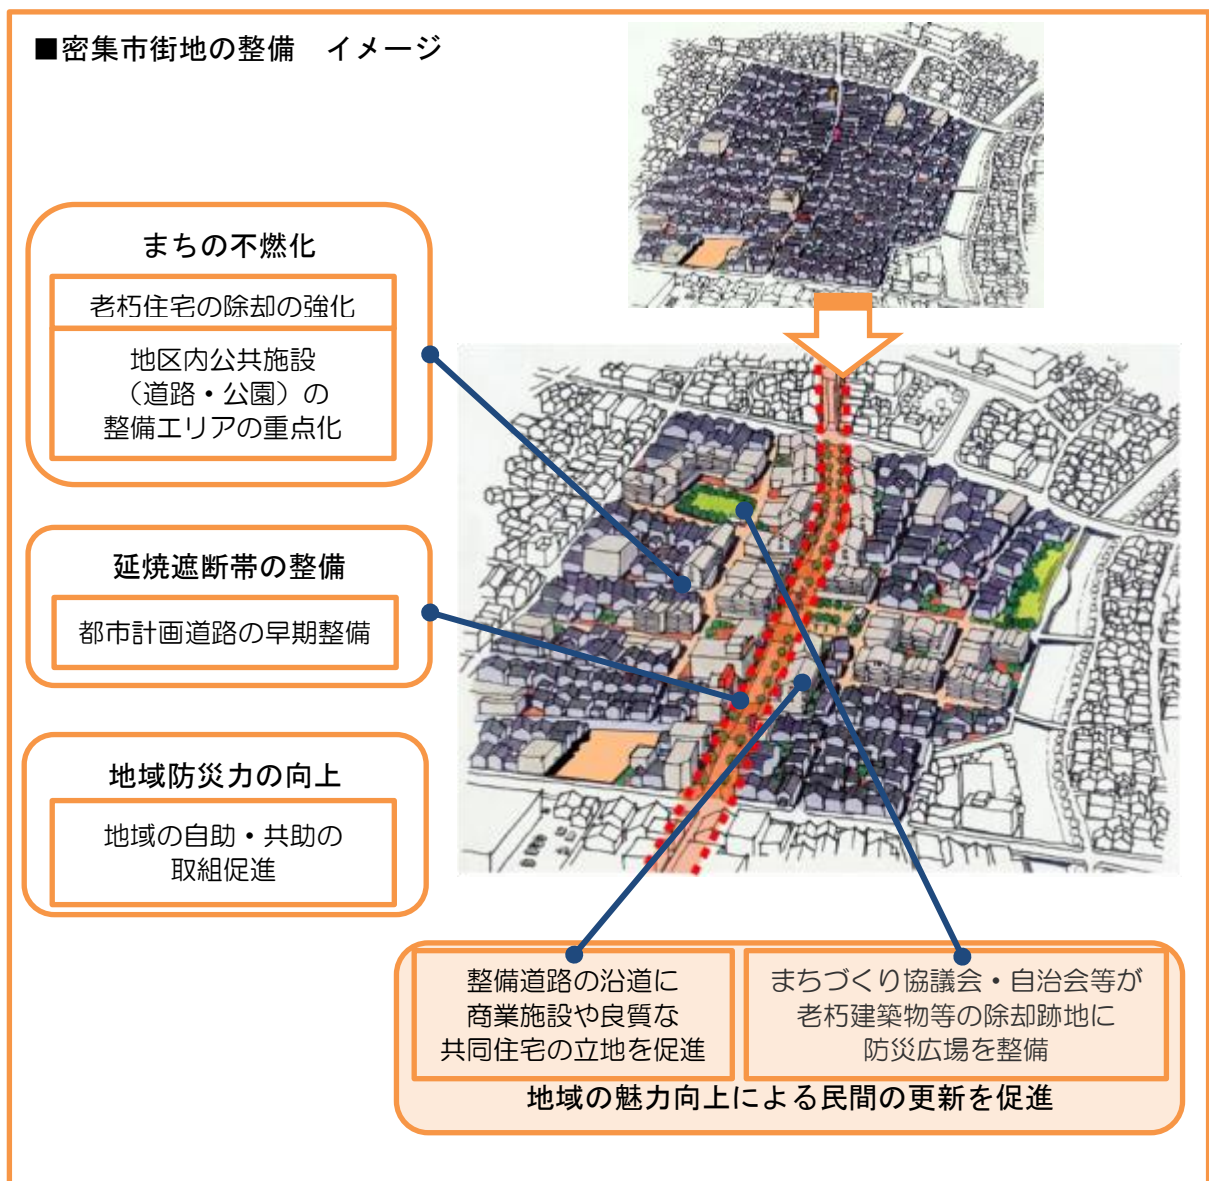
■密集市街地の整備　イメージ

まちの不燃化

老朽住宅の除却の強化

地区内公共施設（道路・公園）の整備エリアの重点化

延焼遮断帯の整備

都市計画道路の早期整備

地域防災力の向上

地域の自助・共助の取組促進

整備道路の沿道に商業施設や良質な共同住宅の立地を促進

まちづくり協議会・自治会等が老朽建築物等の除却跡地に防災広場を整備

地域の魅力向上による民間の更新を促進